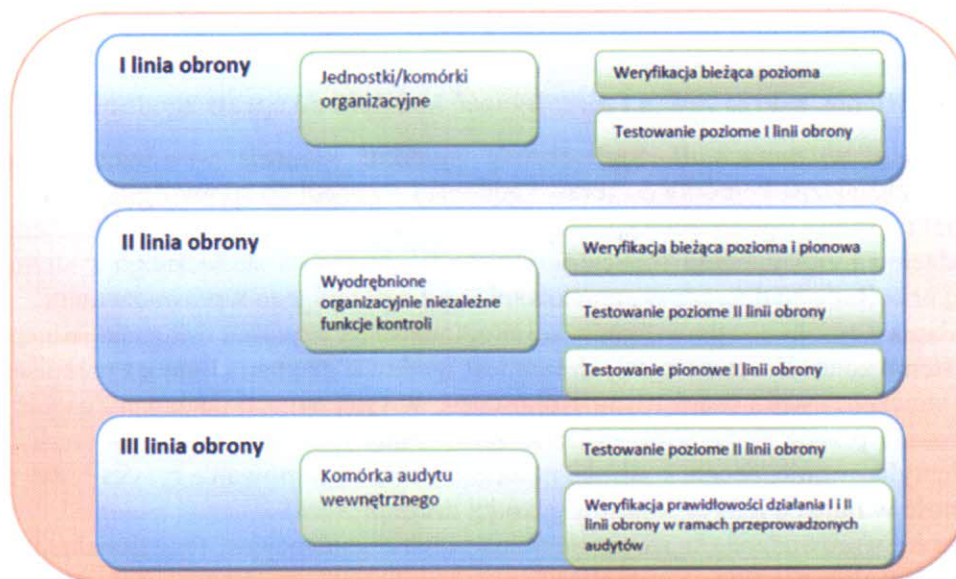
I linia obrony

Jednostki/komórki organizacyjne

Weryfikacja bieżąca pozioma

Testowanie poziome I linii obrony

II linia obrony

Wyodrębnione organizacyjnie niezależne funkcje kontroli

Weryfikacja bieżąca pozioma i pionowa

Testowanie poziome II linii obrony

Testowanie pionowe I linii obrony

III linia obrony

Komórka audytu wewnętrznego

Testowanie poziome II linii obrony

Weryfikacja prawidłowości działania I i II linii obrony w ramach przeprowadzonych audytów